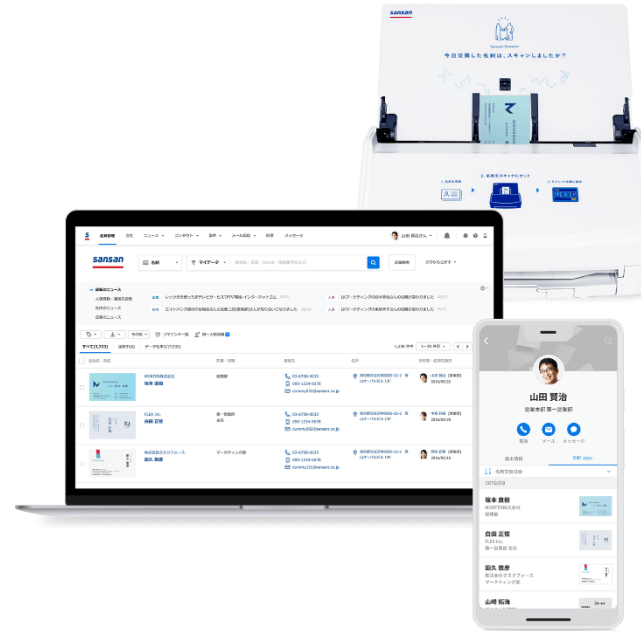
sansan

今日交換した名刺は、スキャンしましたか？

2. 名刺をスキャンにセット

sansan

名刺管理

最新のニュース

すべて(1,555)

マーケティング部

山田 賢治

営業本部 第一営業部

電話

メール

メッセージ

基本情報

名刺

2019/09

坂本 貴樹

自田 正俊

国久 敦彦

マーケティング部

山崎 拓海